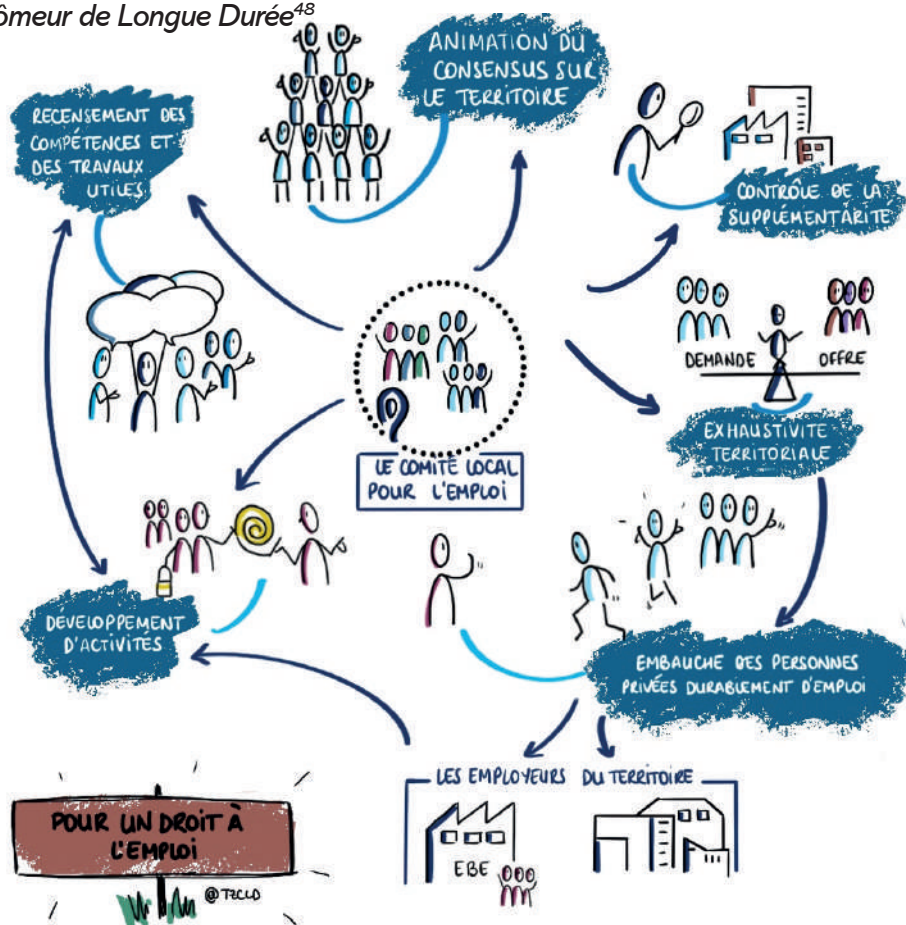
ômeur de Longue Durée$^{48}$

ANIMATION DU CONSENSUS SUR LE TERRITOIRE

RECENSEMENT DES COMPÉTENCES ET DES TRAVAUX UTILES

CONTRÔLE DE LA SUPPLÉMENTARITÉ

DEMANDE

OFFRE

EXHAUSTIVITÉ TERRITORIALE

LE COMITÉ LOCAL POUR L'EMPLOI

DÉVELOPPEMENT D'ACTIVITÉS

EMBAUCHE DES PERSONNES PRIVÉES DURABLEMENT D'EMPLOI

LES EMPLOYEURS DU TERRITOIRE

EBE

POUR UN DROIT À L'EMPLOI

@TZCLD